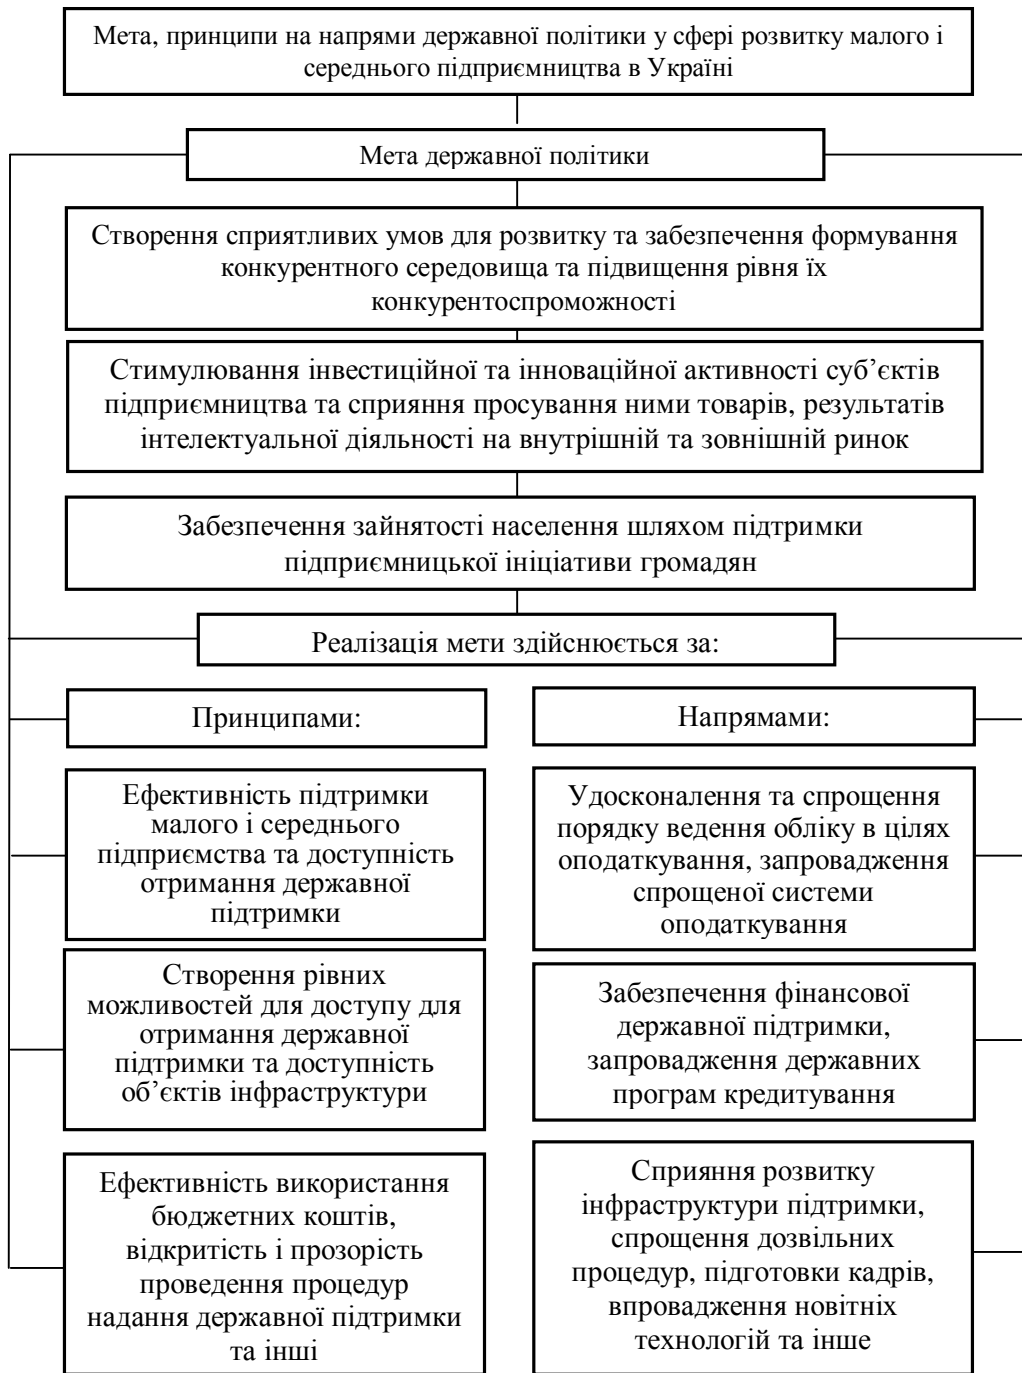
Мета, принципи на напрями державної політики у сфері розвитку малого і середнього підприємництва в Україні

Мета державної політики

Створення сприятливих умов для розвитку та забезпечення формування конкурентного середовища та підвищення рівня їх конкурентоспроможності

Стимулювання інвестиційної та інноваційної активності суб'єктів підприємництва та сприяння просування ними товарів, результатів інтелектуальної діяльності на внутрішній та зовнішній ринок

Забезпечення зайнятості населення шляхом підтримки підприємницької ініціативи громадян

Реалізація мети здійснюється за:

Принципами:

Ефективність підтримки малого і середнього підприємства та доступність отримання державної підтримки

Створення рівних можливостей для доступу для отримання державної підтримки та доступність об'єктів інфраструктури

Ефективність використання бюджетних коштів, відкритість і прозорість проведення процедур надання державної підтримки та інші

Напрямами:

Удосконалення та спрощення порядку ведення обліку в цілях оподаткування, запровадження спрощеної системи оподаткування

Забезпечення фінансової державної підтримки, запровадження державних програм кредитування

Сприяння розвитку інфраструктури підтримки, спрощення дозвільних процедур, підготовки кадрів, впровадження новітніх технологій та інше